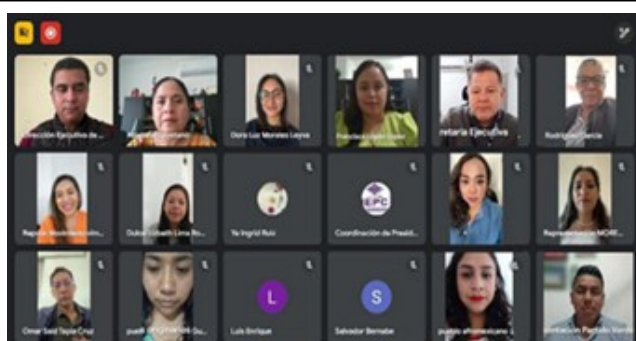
Dirección Ejecutiva de...
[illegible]
Doris Luz Morales Leyva
Francisca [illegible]
retaria Ejecutiva
Rodríguez García
Repres. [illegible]
Dulce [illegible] Lima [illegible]
Ya Ingrid Ruiz
EPC
Coordinación de Presid...
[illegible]
Representación MORE...
Omar Saíd Tapia Cruz
pueb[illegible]
L
Luis Enrique
S
Salvador Bernabe
pueblo afromexicano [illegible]
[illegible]ntación Partido Verde